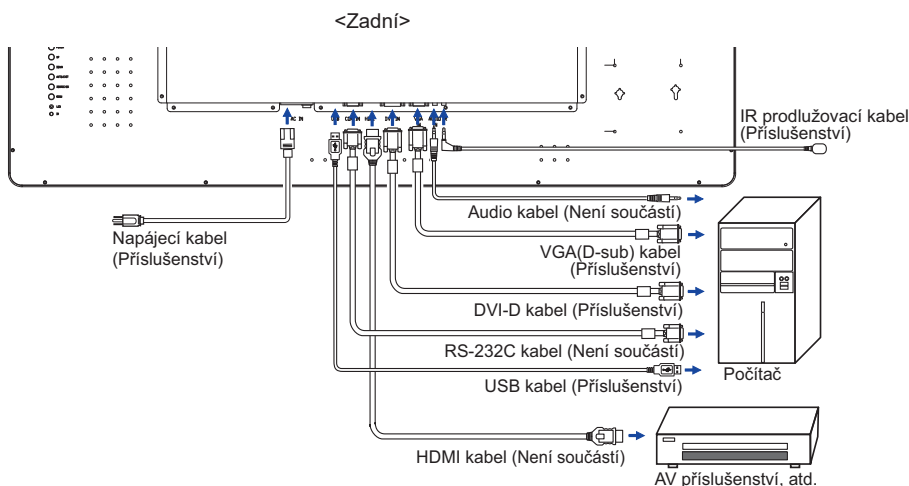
<Zadní>

IR prodlužovací kabel (Příslušenství)

Audio kabel (Není součástí)

Napájecí kabel (Příslušenství)

VGA(D-sub) kabel (Příslušenství)

DVI-D kabel (Příslušenství)

RS-232C kabel (Není součástí)

USB kabel (Příslušenství)

Počítač

HDMI kabel (Není součástí)

AV příslušenství, atd.